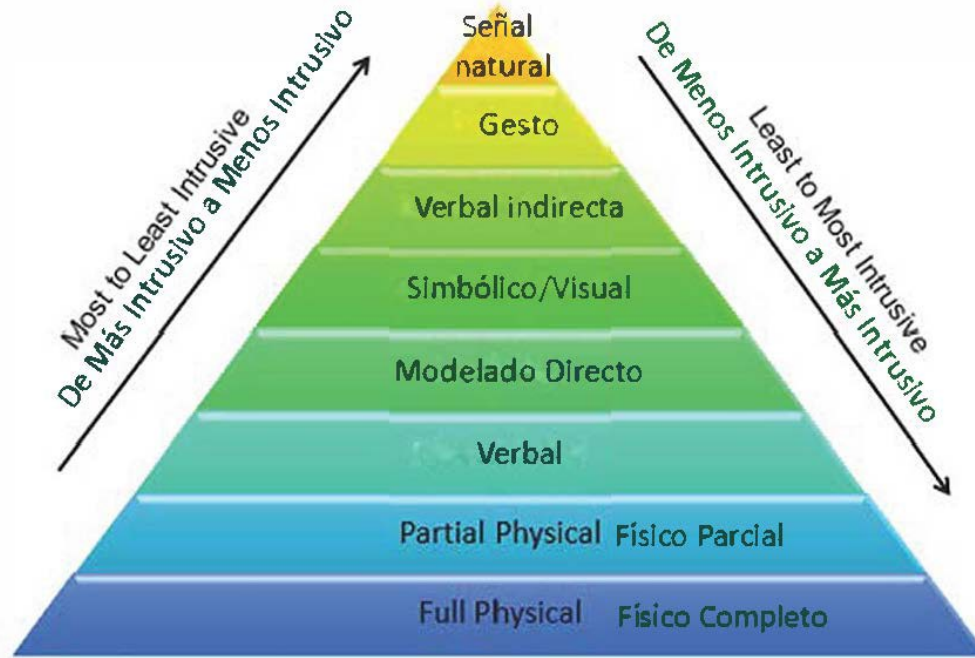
Most to Least Intrusive
De Más Intrusivo a Menos Intrusivo

Señal natural

Gesto

Verbal indirecta

Simbólico/Visual

Modelado Directo

Verbal

Partial Physical Físico Parcial

Full Physical Físico Completo

Least to Most Intrusive
De Menos Intrusivo a Más Intrusivo